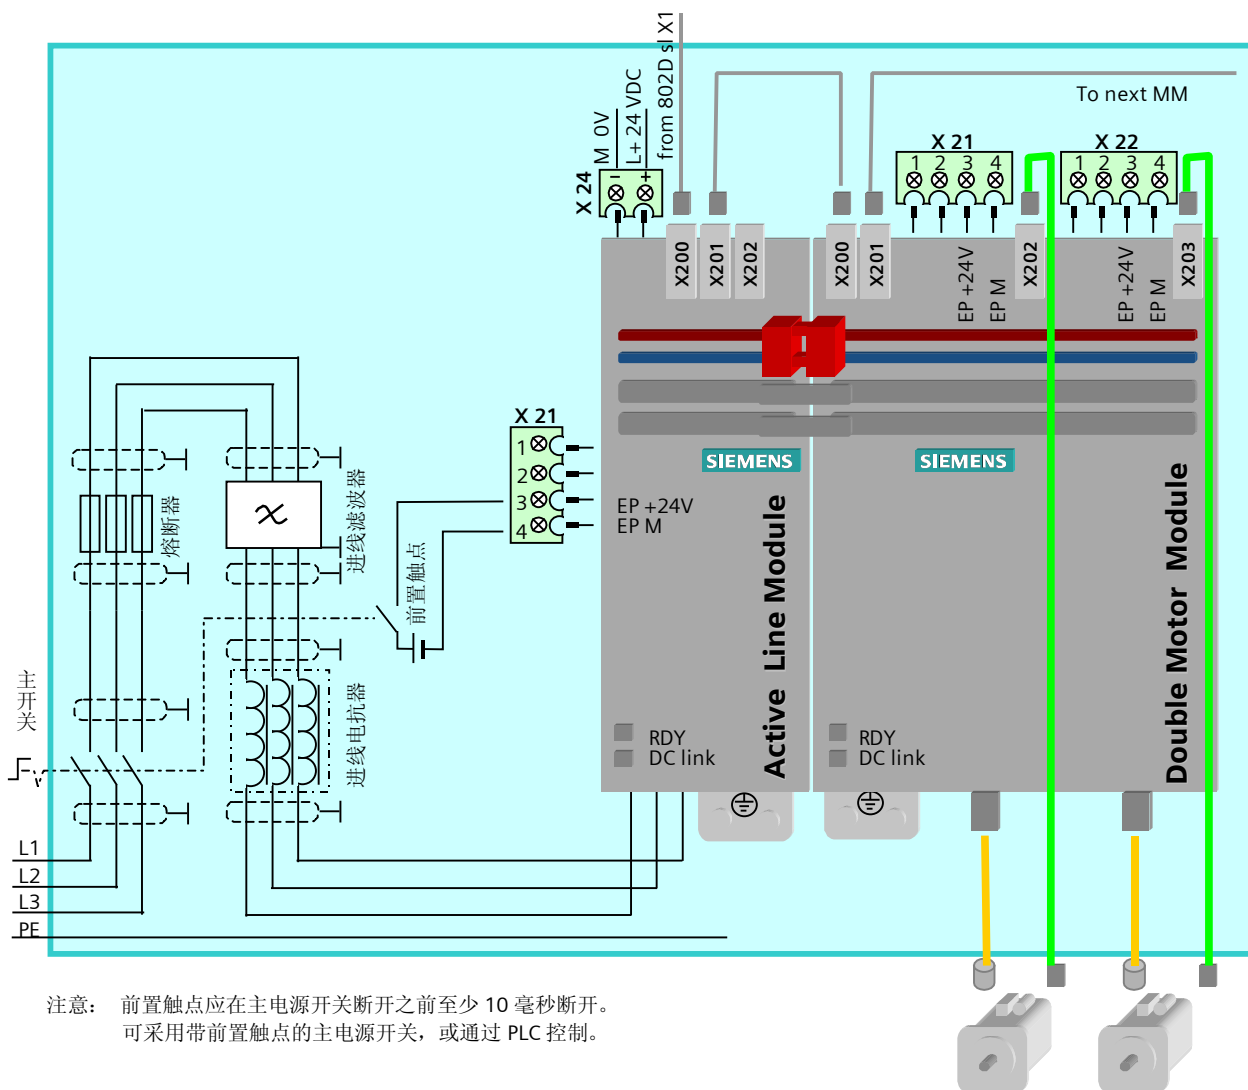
X 24
M 0V
L+ 24 VDC
from 802D sl X1
To next MM
X 21
1 2 3 4
X 22
1 2 3 4
X200
X201
X202
X200
X201
EP +24V
EP M
X202
EP +24V
EP M
X203
X 21
1
2
3
4
SIEMENS
SIEMENS
EP +24V
EP M
熔断器
进线滤波器
前置触点
主开关
进线电抗器
Active Line Module
Double Motor Module
RDY
DC link
RDY
DC link
L1
L2
L3
PE

注意： 前置触点应在主电源开关断开之前至少 10 毫秒断开。
可采用带前置触点的主电源开关，或通过 PLC 控制。